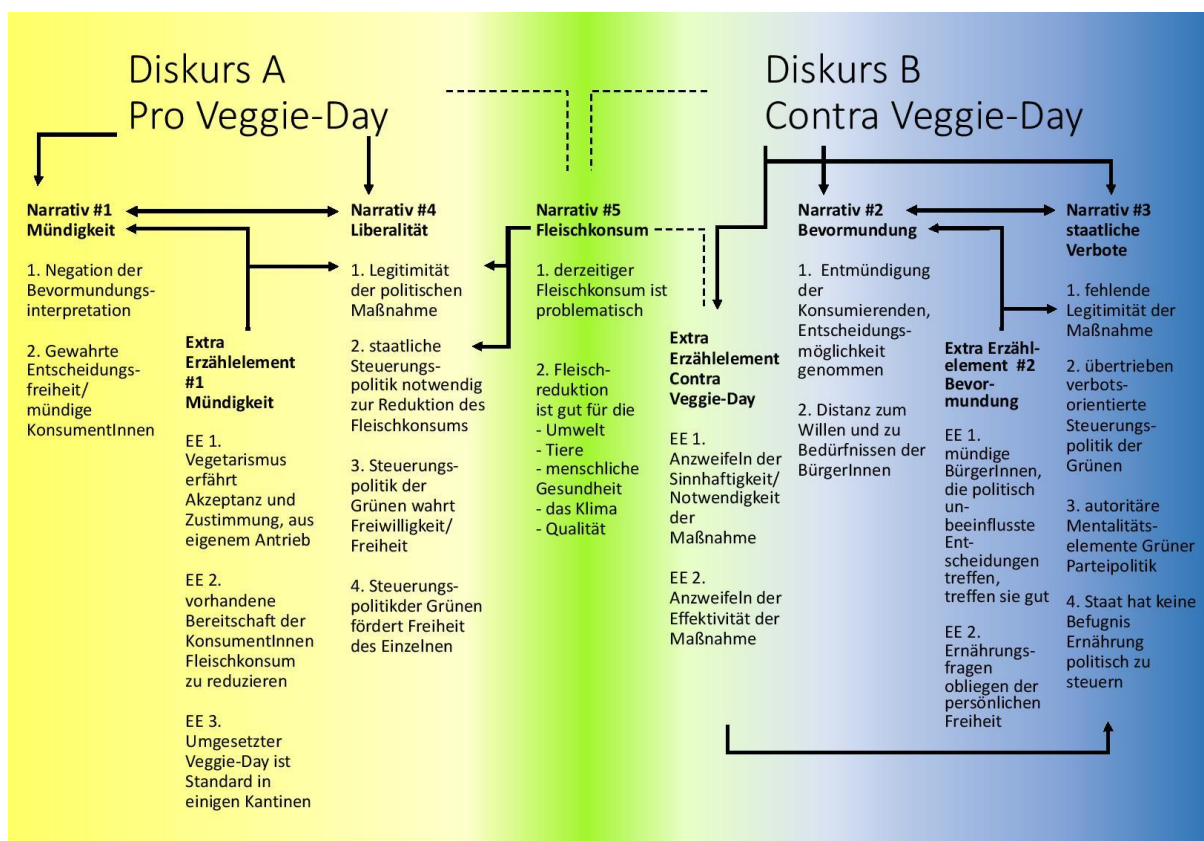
Diskurs A
Pro Veggie-Day

Diskurs B
Contra Veggie-Day

**Narrativ #1**
**Mündigkeit**

1. Negation der Bevormundungsinterpretation

2. Gewahrte Entscheidungsfreiheit/ mündige KonsumentInnen

**Extra Erzählelement #1**
**Mündigkeit**

EE 1. Vegetarismus erfährt Akzeptanz und Zustimmung, aus eigenem Antrieb

EE 2. vorhandene Bereitschaft der KonsumentInnen Fleischkonsum zu reduzieren

EE 3. Umgesetzter Veggie-Day ist Standard in einigen Kantinen

**Narrativ #4**
**Liberalität**

1. Legitimität der politischen Maßnahme

2. staatliche Steuerungspolitik notwendig zur Reduktion des Fleischkonsums

3. Steuerungspolitik der Grünen wahrt Freiwilligkeit/ Freiheit

4. Steuerungspolitikder Grünen fördert Freiheit des Einzelnen

**Narrativ #5**
**Fleischkonsum**

1. derzeitiger Fleischkonsum ist problematisch

2. Fleischreduktion ist gut für die
- Umwelt
- Tiere
- menschliche Gesundheit
- das Klima
- Qualität

**Extra Erzählelement Contra Veggie-Day**

EE 1. Anzweifeln der Sinnhaftigkeit/ Notwendigkeit der Maßnahme

EE 2. Anzweifeln der Effektivität der Maßnahme

**Narrativ #2**
**Bevormundung**

1. Entmündigung der Konsumierenden, Entscheidungsmöglichkeit genommen

2. Distanz zum Willen und zu Bedürfnissen der BürgerInnen

**Extra Erzählelement #2**
**Bevormundung**

EE 1. mündige BürgerInnen, die politisch unbeeinflusste Entscheidungen treffen, treffen sie gut

EE 2. Ernährungsfragen obliegen der persönlichen Freiheit

**Narrativ #3**
**staatliche Verbote**

1. fehlende Legitimität der Maßnahme

2. übertrieben verbotsorientierte Steuerungspolitik der Grünen

3. autoritäre Mentalitätselemente Grüner Parteipolitik

4. Staat hat keine Befugnis Ernährung politisch zu steuern